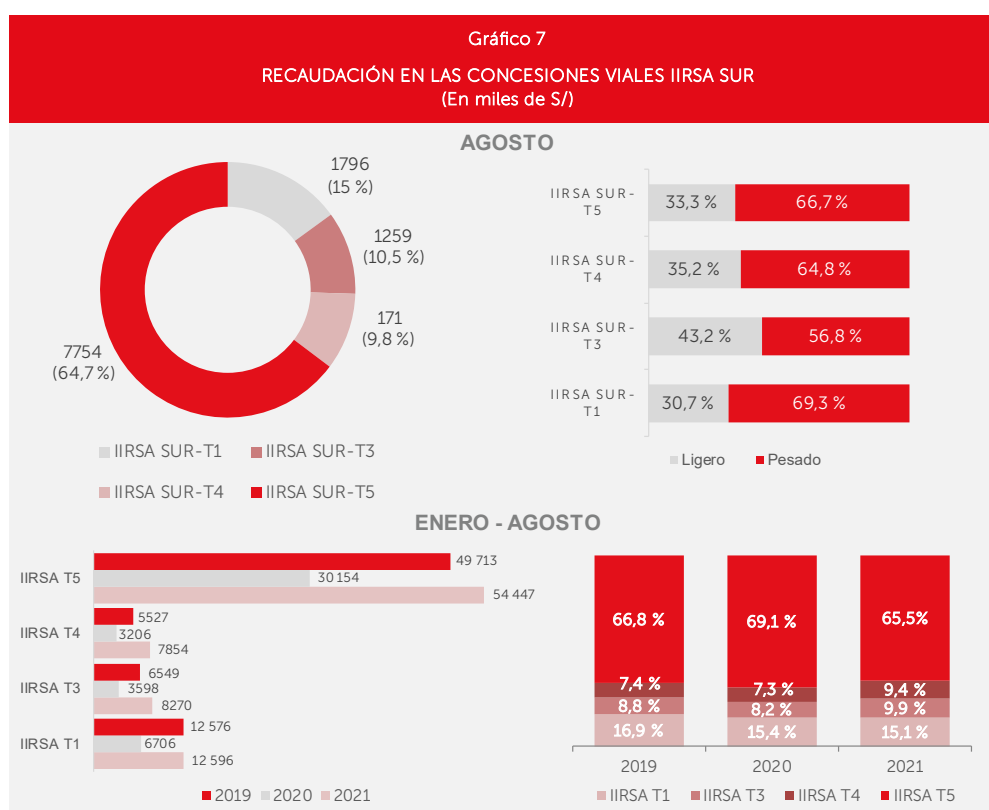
Gráfico 7

RECAUDACIÓN EN LAS CONCESIONES VIALES IIRSA SUR
(En miles de S/)

AGOSTO

1796
(15 %)

1259
(10,5 %)

171
(9,8 %)

7754
(64,7 %)

IIRSA SUR-T1 IIRSA SUR-T3
IIRSA SUR-T4 IIRSA SUR-T5

| | Ligero | Pesado |
|---|---|---|
| IIRSA SUR-T5 | 33,3 % | 66,7 % |
| IIRSA SUR-T4 | 35,2 % | 64,8 % |
| IIRSA SUR-T3 | 43,2 % | 56,8 % |
| IIRSA SUR-T1 | 30,7 % | 69,3 % |

Ligero Pesado

ENERO - AGOSTO

| | 2019 | 2020 | 2021 |
|---|---|---|---|
| IIRSA T5 | 49 713 | 30 154 | 54 447 |
| IIRSA T4 | 5527 | 3206 | 7854 |
| IIRSA T3 | 6549 | 3598 | 8270 |
| IIRSA T1 | 12 576 | 6706 | 12 596 |

2019 2020 2021

| | 2019 | 2020 | 2021 |
|---|---|---|---|
| IIRSA T5 | 66,8 % | 69,1 % | 65,5% |
| IIRSA T4 | 7,4 % | 7,3 % | 9,4 % |
| IIRSA T3 | 8,8 % | 8,2 % | 9,9 % |
| IIRSA T1 | 16,9 % | 15,4 % | 15,1 % |

IIRSA T1 IIRSA T3 IIRSA T4 IIRSA T5